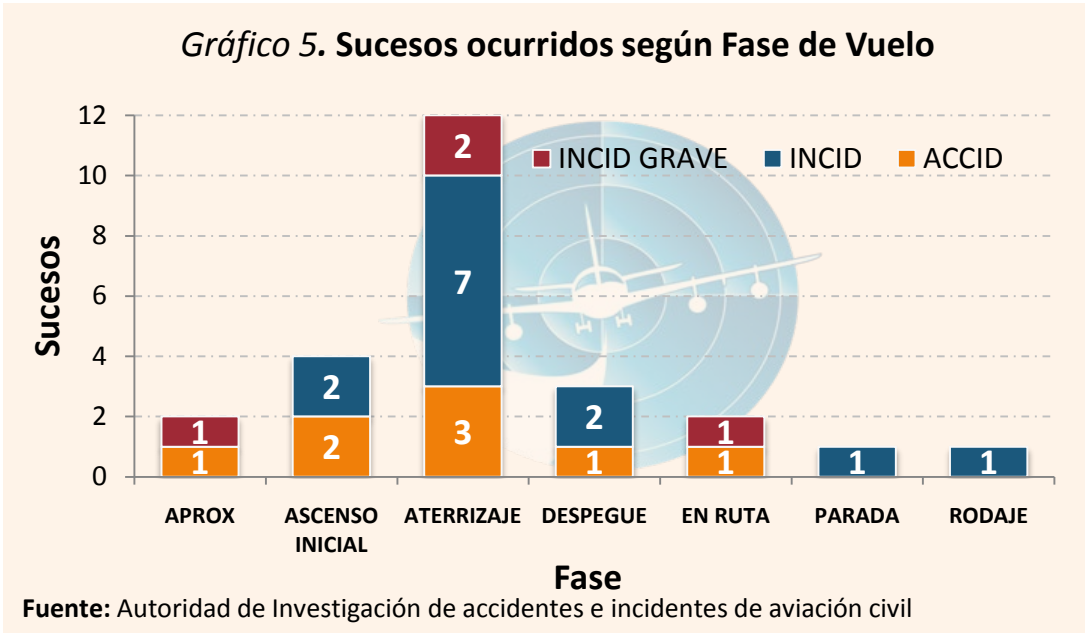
*Gráfico 5.* **Sucesos ocurridos según Fase de Vuelo**

INCID GRAVE INCID ACCID

Sucesos

12
10
8
6
4
2
0

| Fase | ACCID | INCID | INCID GRAVE |
|---|---|---|---|
| APROX | 1 | | 1 |
| ASCENSO INICIAL | 2 | 2 | |
| ATERRIZAJE | 3 | 7 | 2 |
| DESPEGUE | 1 | 2 | |
| EN RUTA | 1 | | 1 |
| PARADA | | 1 | |
| RODAJE | | 1 | |

Fase

**Fuente:** Autoridad de Investigación de accidentes e incidentes de aviación civil